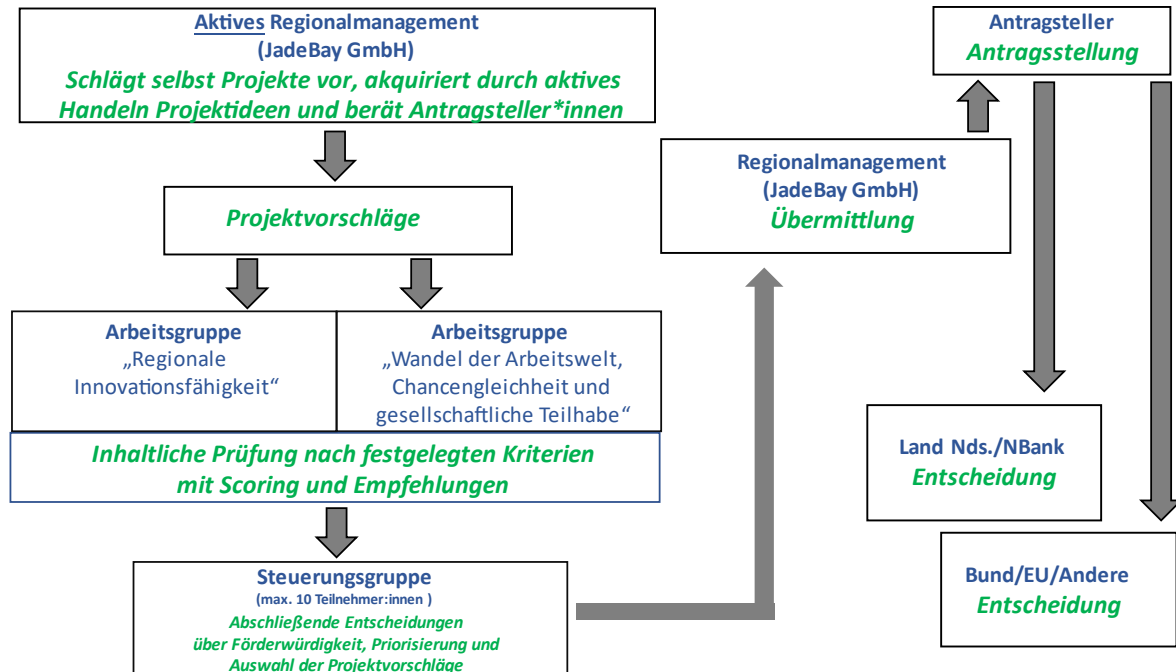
Aktives Regionalmanagement
(JadeBay GmbH)
Schlägt selbst Projekte vor, akquiriert durch aktives Handeln Projektideen und berät Antragsteller*innen

Projektvorschläge

Arbeitsgruppe
„Regionale Innovationsfähigkeit“

Arbeitsgruppe
„Wandel der Arbeitswelt, Chancengleichheit und gesellschaftliche Teilhabe“

Inhaltliche Prüfung nach festgelegten Kriterien mit Scoring und Empfehlungen

Steuerungsgruppe
(max. 10 Teilnehmer:innen )
Abschließende Entscheidungen über Förderwürdigkeit, Priorisierung und Auswahl der Projektvorschläge

Regionalmanagement
(JadeBay GmbH)
Übermittlung

Antragsteller
Antragsstellung

Land Nds./NBank
Entscheidung

Bund/EU/Andere
Entscheidung